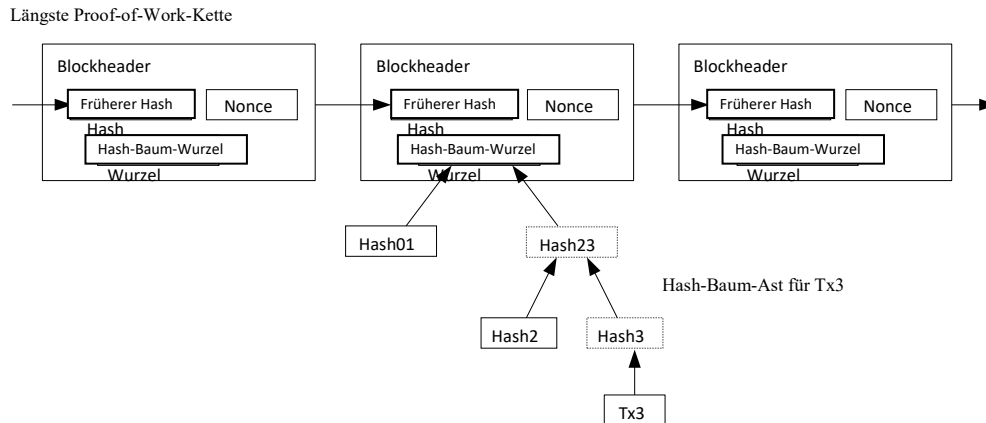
Längste Proof-of-Work-Kette

Blockheader
Früherer Hash
Hash
Nonce
Hash-Baum-Wurzel
Wurzel

Blockheader
Früherer Hash
Hash
Nonce
Hash-Baum-Wurzel
Wurzel

Blockheader
Früherer Hash
Hash
Nonce
Hash-Baum-Wurzel
Wurzel

Hash01
Hash23
Hash-Baum-Ast für Tx3
Hash2
Hash3
Tx3